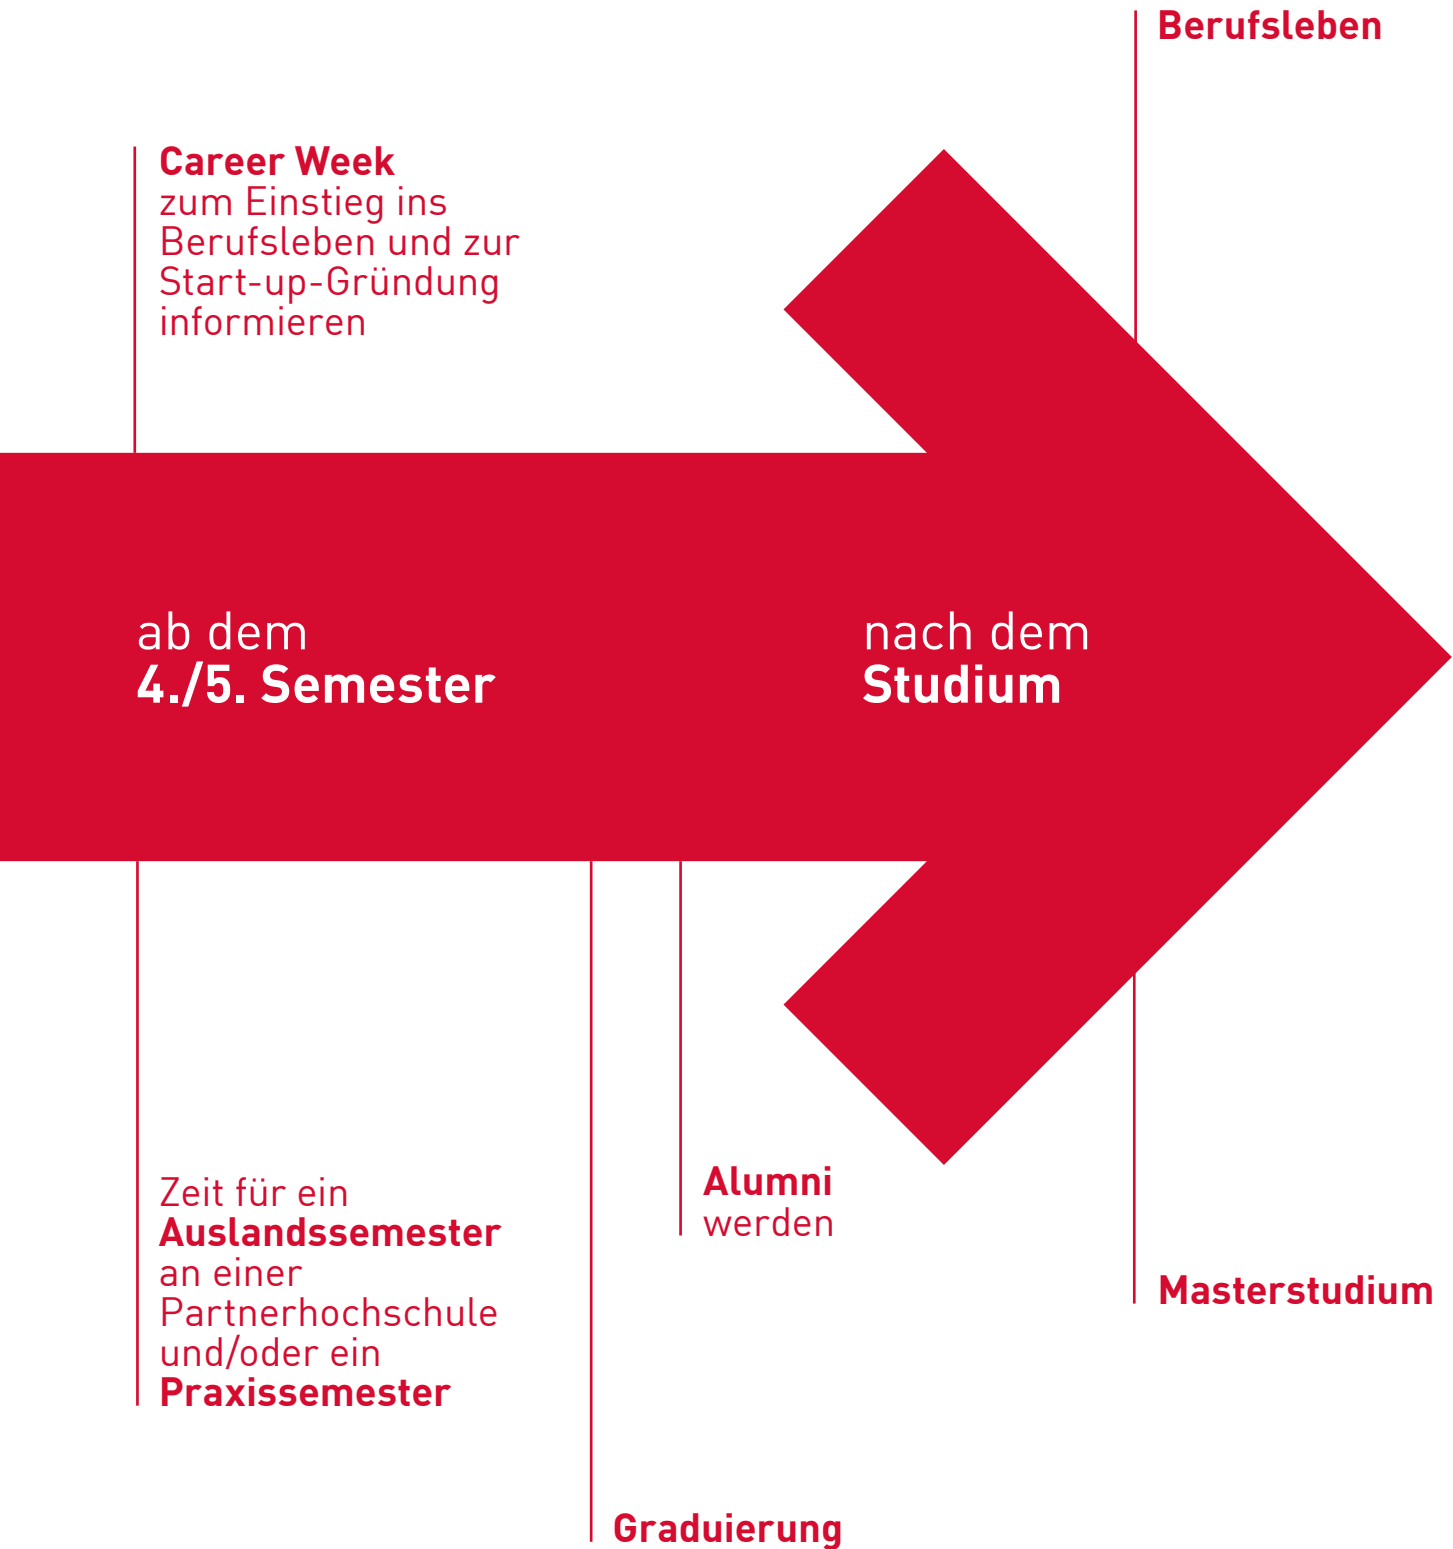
Berufsleben

Career Week
zum Einstieg ins Berufsleben und zur Start-up-Gründung informieren

ab dem
4./5. Semester

nach dem
Studium

Zeit für ein
Auslandssemester
an einer Partnerhochschule und/oder ein
Praxissemester

Alumni
werden

Masterstudium

Graduierung